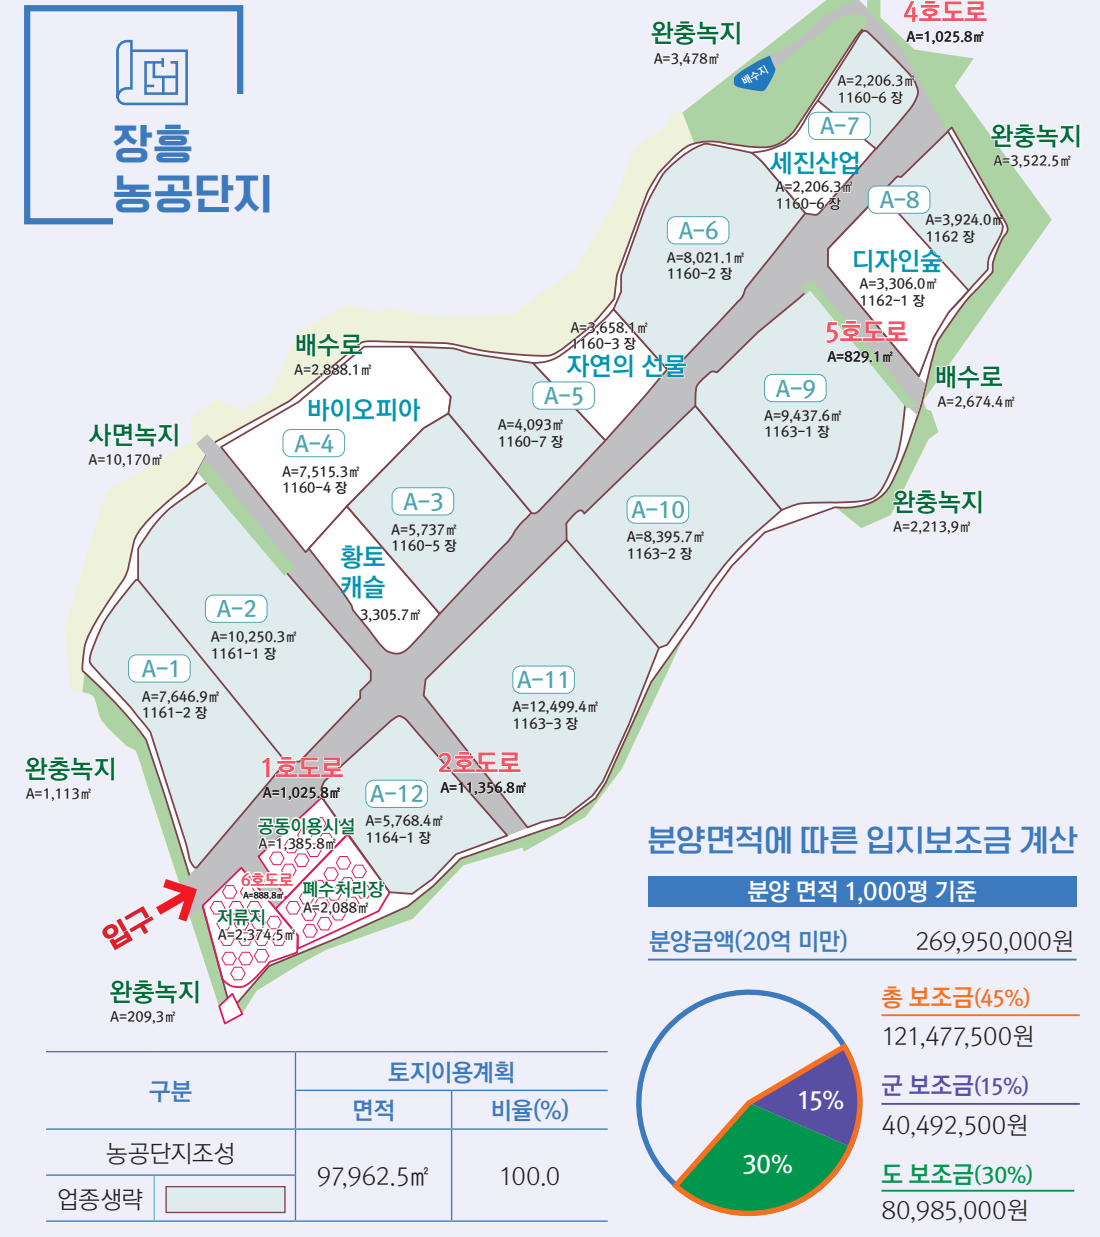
장흥
농공단지

완충녹지
A=3,478㎡

배수지

4호도로
A=1,025.8㎡

A=2,206.3㎡
1160-6 장

A-7

완충녹지
A=3,522.5㎡

세진산업
A=2,206.3㎡
1160-6 장

A-8
A=3,924.0㎡
1162 장

A-6
A=8,021.1㎡
1160-2 장

디자인숲
A=3,306.0㎡
1162-1 장

5호도로
A=829.1㎡

A=3,658.1㎡
1160-3 장
자연의 선물

배수로
A=2,888.1㎡

배수로
A=2,674.4㎡

바이오피아

A-5
A=4,093㎡
1160-7 장

A-9
A=9,437.6㎡
1163-1 장

사면녹지
A=10,170㎡

A-4
A=7,515.3㎡
1160-4 장

A-3
A=5,737㎡
1160-5 장

완충녹지
A=2,213,9㎡

A-10
A=8,395.7㎡
1163-2 장

황토
캐슬
3,305.7㎡

A-2
A=10,250.3㎡
1161-1 장

A-1
A=7,646.9㎡
1161-2 장

A-11
A=12,499.4㎡
1163-3 장

완충녹지
A=1,113㎡

1호도로
A=1,025.8㎡

A-12
A=5,768.4㎡
1164-1 장

2호도로
A=11,356.8㎡

공동이용시설
A=1,385.8㎡

6호도로
A=888.8㎡

폐수처리장
A=2,088㎡

저류지
A=2,374.5㎡

입구

완충녹지
A=209,3㎡

분양면적에 따른 입지보조금 계산

분양 면적 1,000평 기준

분양금액(20억 미만) 269,950,000원

총 보조금(45%)
121,477,500원

군 보조금(15%)
40,492,500원

도 보조금(30%)
80,985,000원

15%
30%

| 구분 | 토지이용계획 | |
|---|---|---|
| | 면적 | 비율(%) |
| 농공단지조성 | 97,962.5㎡ | 100.0 |
| 업종생략 | | |